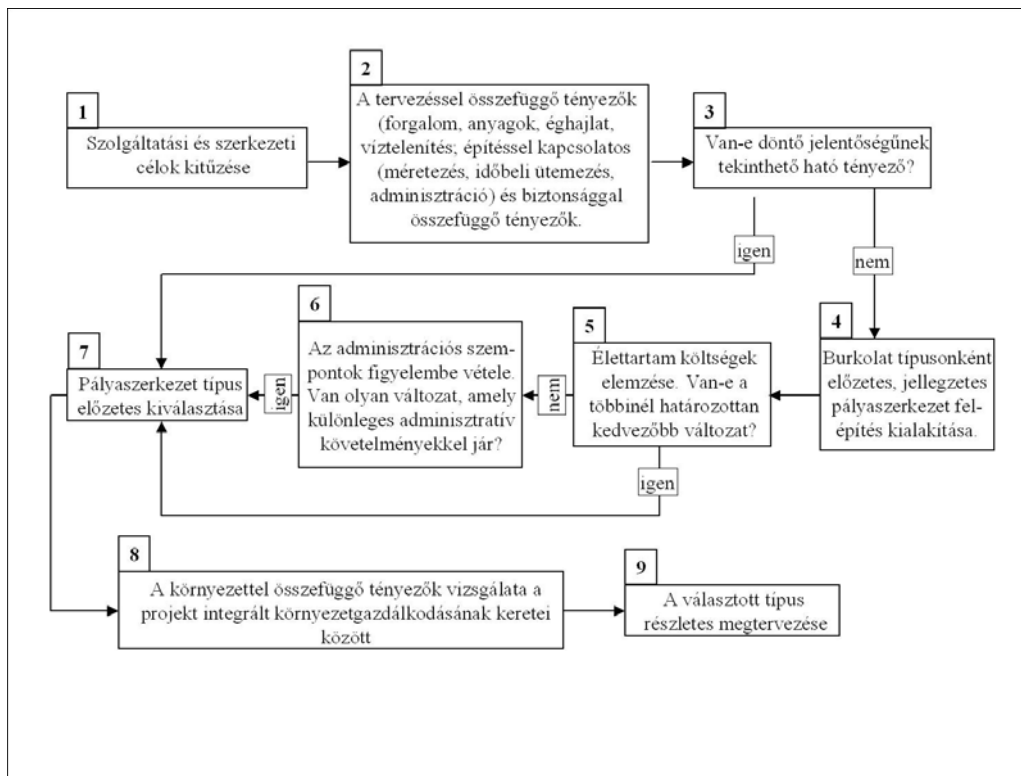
1
Szolgáltatási és szerkezeti célok kitűzése

2
A tervezéssel összefüggő tényezők (forgalom, anyagok, éghajlat, víztelenítés; építéssel kapcsolatos (méretezés, időbeli ütemezés, adminisztráció) és biztonsággal összefüggő tényezők.

3
Van-e döntő jelentőségűnek tekinthető ható tényező?

igen

nem

4
Burkolat típusonként előzetes, jellegzetes pályaszerkezet felépítés kialakítása.

5
Élettartam költségek elemzése. Van-e a többinél határozottan kedvezőbb változat?

nem

igen

6
Az adminisztrációs szempontok figyelembe vétele. Van olyan változat, amely különleges adminisztratív követelményekkel jár?

igen

7
Pályaszerkezet típus előzetes kiválasztása

8
A környezettel összefüggő tényezők vizsgálata a projekt integrált környezetgazdálkodásának keretei között

9
A választott típus részletes megtervezése